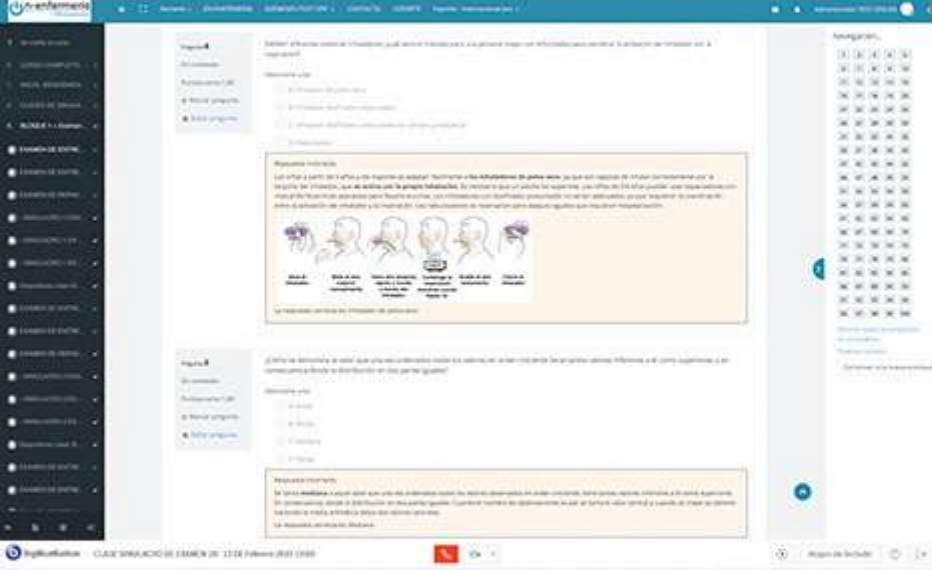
enfermería

Pregunta 4

No contestada

Puntúa como 1,00

Marcar pregunta

Editar pregunta

Seleccione una:

Respuesta incorrecta

La respuesta correcta es: Inhalador de polvo seco

Pregunta 5

No contestada

Puntúa como 1,00

Marcar pregunta

Editar pregunta

Seleccione una:

a. Moda

b. Media

c. Mediana

d. Rango

Respuesta incorrecta

La respuesta correcta es: Mediana

Navegación

BigBlueButton

CLASE SIMULACRO DE EXAMEN 28 · 13 DE Febrero 2023 19:00

Mapa de lectura